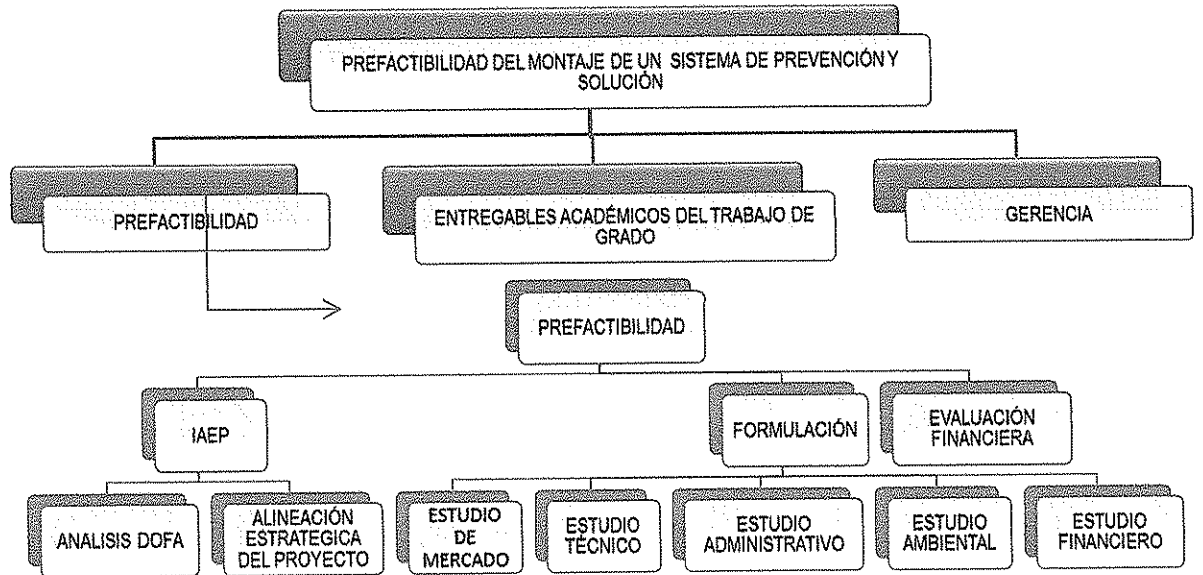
PREFACTIBILIDAD DEL MONTAJE DE UN SISTEMA DE PREVENCIÓN Y SOLUCIÓN

PREFACTIBILIDAD

ENTREGABLES ACADÉMICOS DEL TRABAJO DE GRADO

GERENCIA

PREFACTIBILIDAD

IAEP

FORMULACIÓN

EVALUACIÓN FINANCIERA

ANALISIS DOFA

ALINEACIÓN ESTRATEGICA DEL PROYECTO

ESTUDIO DE MERCADO

ESTUDIO TÉCNICO

ESTUDIO ADMINISTRATIVO

ESTUDIO AMBIENTAL

ESTUDIO FINANCIERO